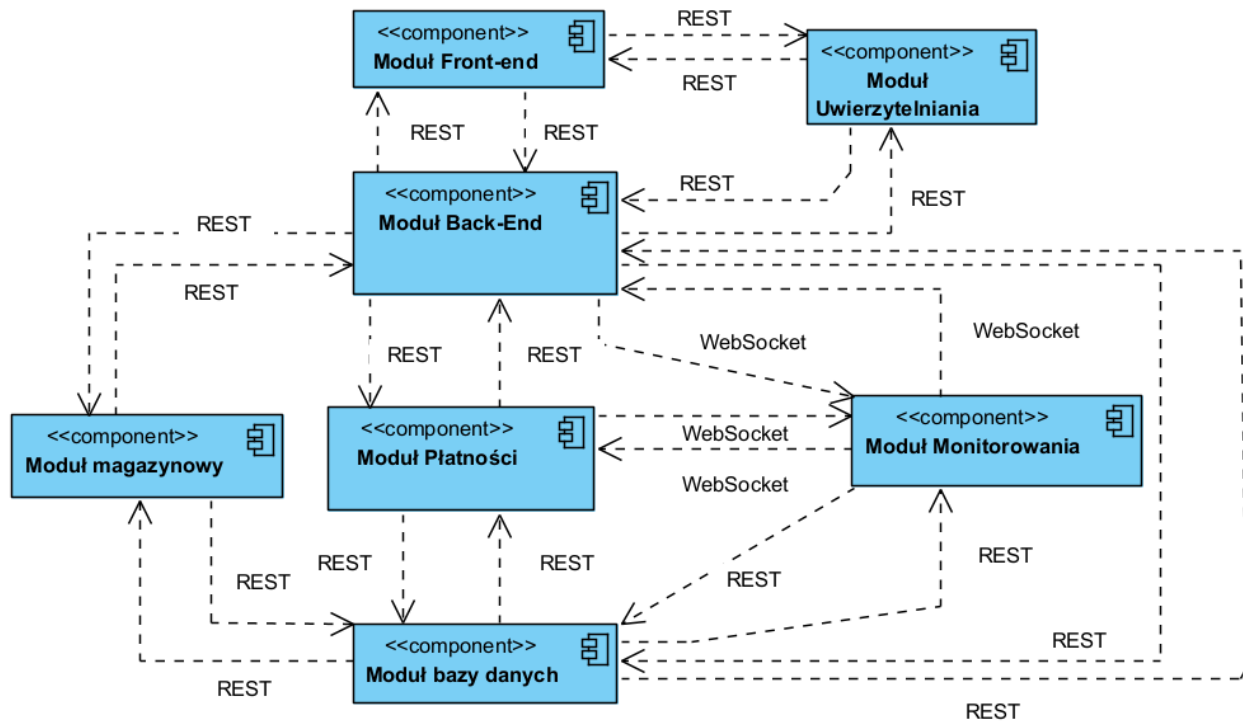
<<component>>
Moduł Front-end

REST

REST

<<component>>
Moduł Uwierzytelniania

REST

REST

<<component>>
Moduł Back-End

REST

REST

REST

REST

REST

REST

WebSocket

WebSocket

<<component>>
Moduł magazynowy

<<component>>
Moduł Płatności

WebSocket

<<component>>
Moduł Monitorowania

WebSocket

REST

REST

REST

REST

REST

<<component>>
Moduł bazy danych

REST

REST

REST